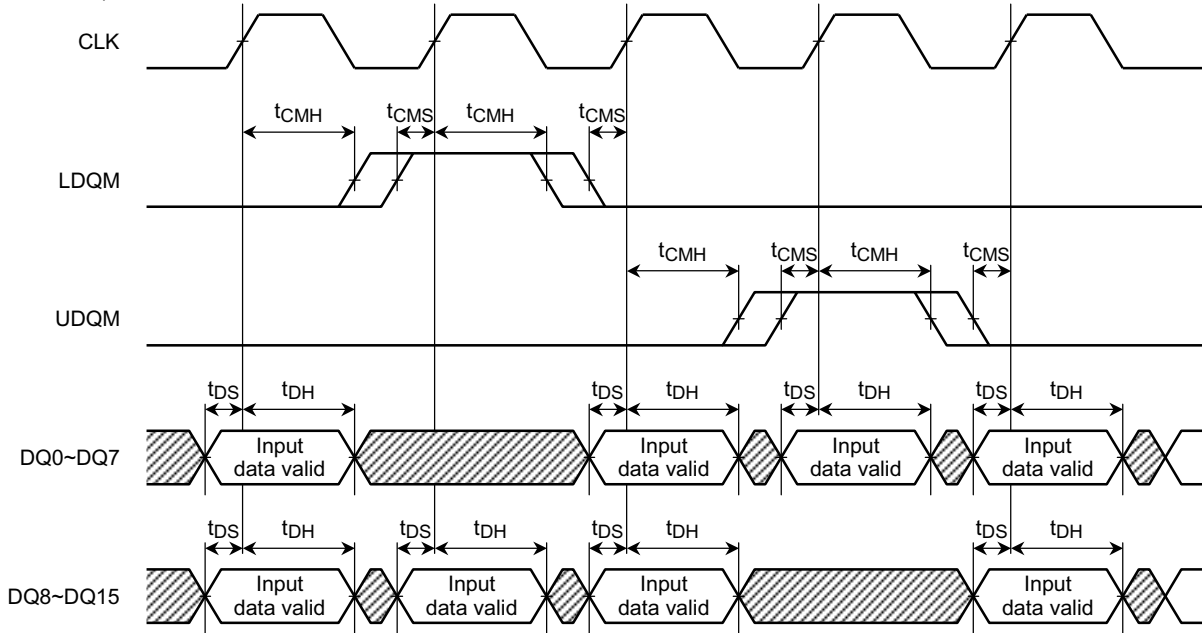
CLK

$t_{CMH}$ $t_{CMS}$ $t_{CMH}$ $t_{CMS}$

LDQM

$t_{CMH}$ $t_{CMS}$ $t_{CMH}$ $t_{CMS}$

UDQM

$t_{DS}$ $t_{DH}$ $t_{DS}$ $t_{DH}$ $t_{DS}$ $t_{DH}$ $t_{DS}$ $t_{DH}$

DQ0~DQ7

Input data valid

Input data valid

Input data valid

Input data valid

$t_{DS}$ $t_{DH}$ $t_{DS}$ $t_{DH}$ $t_{DS}$ $t_{DH}$ $t_{DS}$ $t_{DH}$

DQ8~DQ15

Input data valid

Input data valid

Input data valid

Input data valid